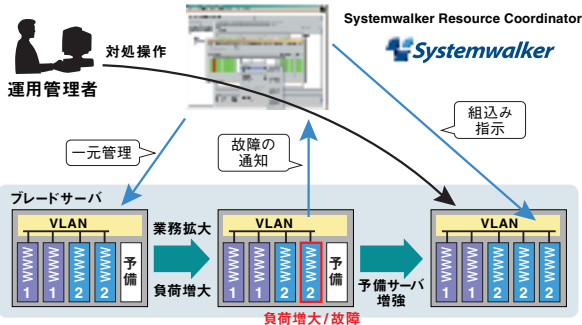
Systemwalker Resource Coordinator

Systemwalker

対処操作

運用管理者

組込み指示

一元管理

故障の通知

ブレードサーバ

VLAN

1 1 2 2 予備

業務拡大

負荷増大

VLAN

1 1 2 2 予備

負荷増大/故障

予備サーバ増強

VLAN

1 1 2 2 2